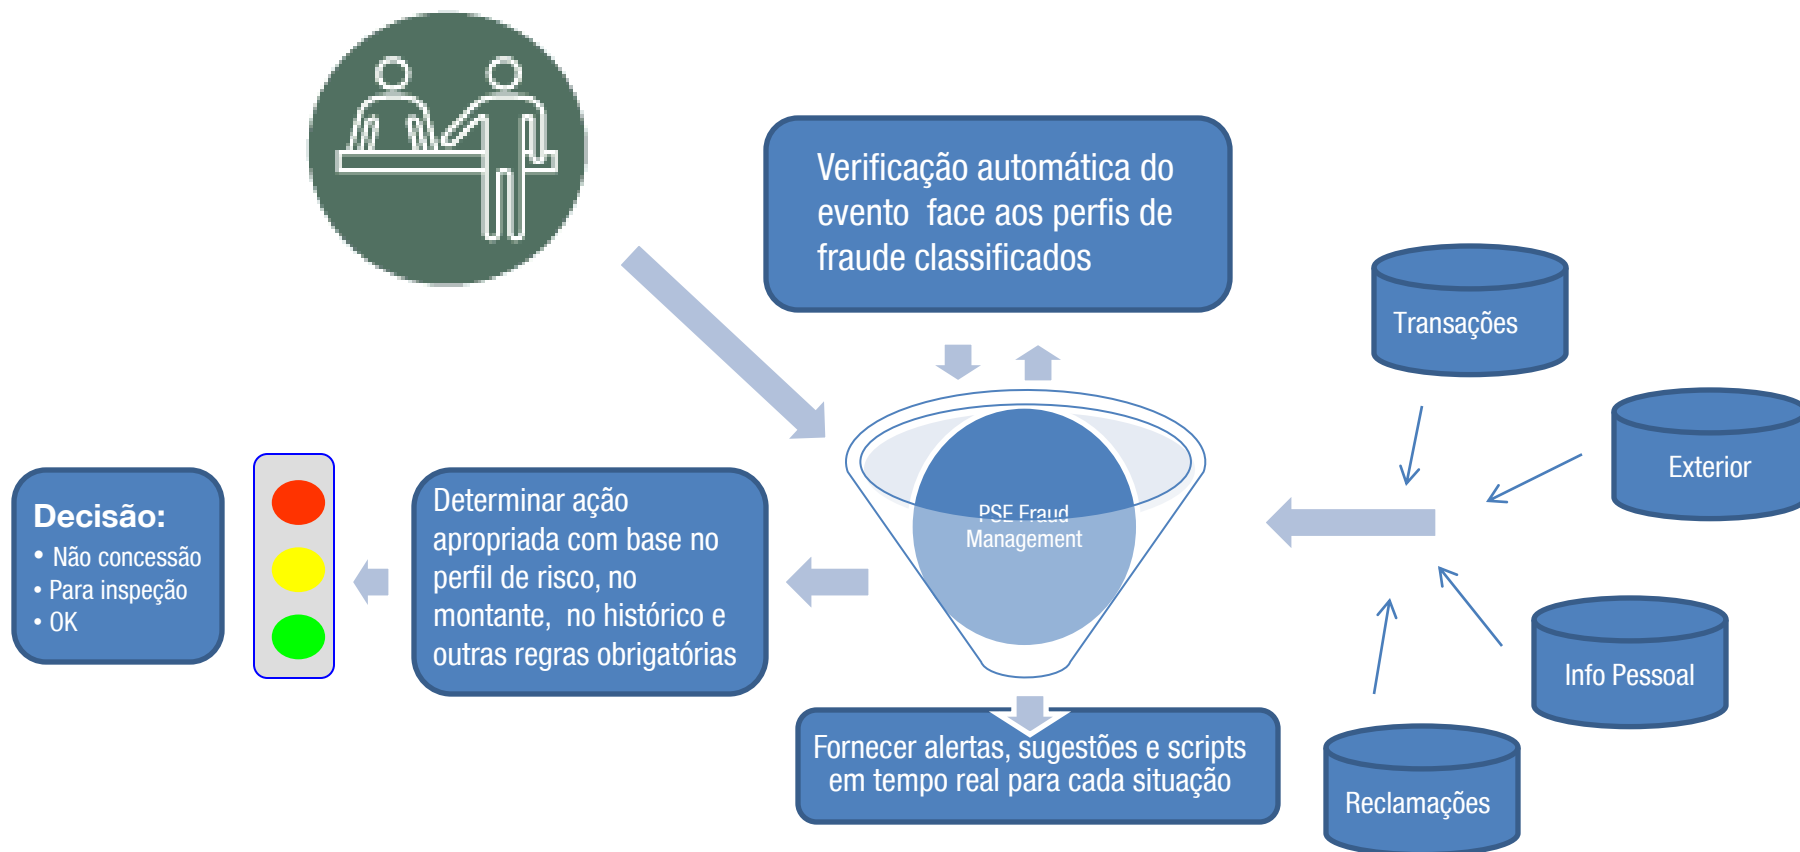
Verificação automática do evento face aos perfis de fraude classificados

Transações

Exterior

Info Pessoal

Reclamações

PSE Fraud Management

Decisão:
• Não concessão
• Para inspeção
• OK

Determinar ação apropriada com base no perfil de risco, no montante, no histórico e outras regras obrigatórias

Fornecer alertas, sugestões e scripts em tempo real para cada situação